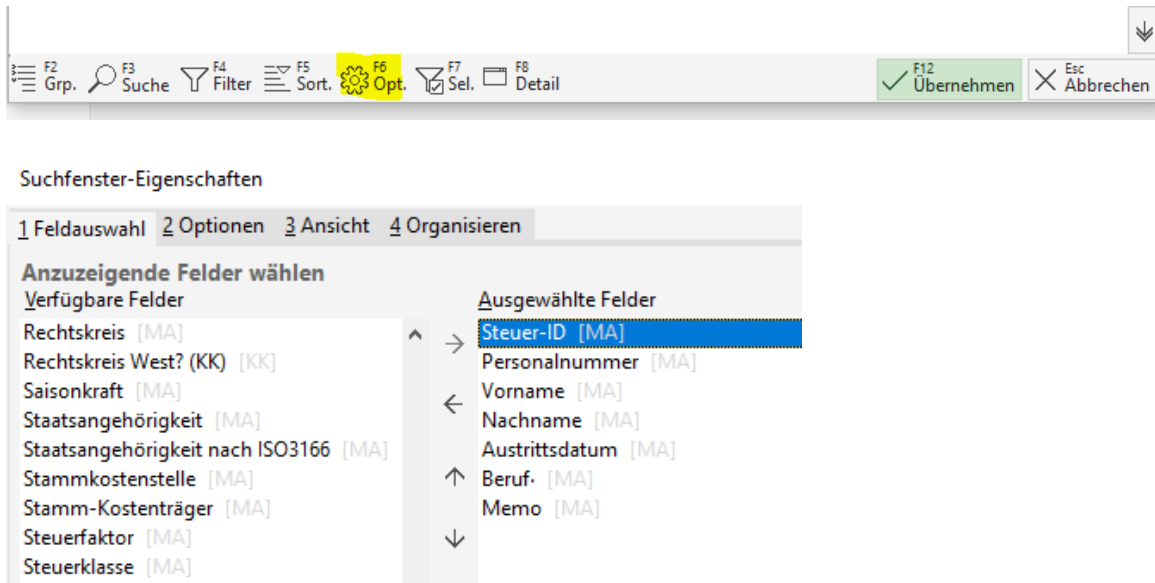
F2 Grp. F3 Suche F4 Filter F5 Sort. F6 Opt. F7 Sel. F8 Detail F12 Übernehmen Esc Abbrechen

Suchfenster-Eigenschaften

1 Feldauswahl 2 Optionen 3 Ansicht 4 Organisieren

Anzuzeigende Felder wählen

Verfügbare Felder

Rechtskreis [MA]
Rechtskreis West? (KK) [KK]
Saisonkraft [MA]
Staatsangehörigkeit [MA]
Staatsangehörigkeit nach ISO3166 [MA]
Stammkostenstelle [MA]
Stamm-Kostenträger [MA]
Steuerfaktor [MA]
Steuerklasse [MA]

Ausgewählte Felder

Steuer-ID [MA]
Personalnummer [MA]
Vorname [MA]
Nachname [MA]
Austrittsdatum [MA]
Beruf· [MA]
Memo [MA]